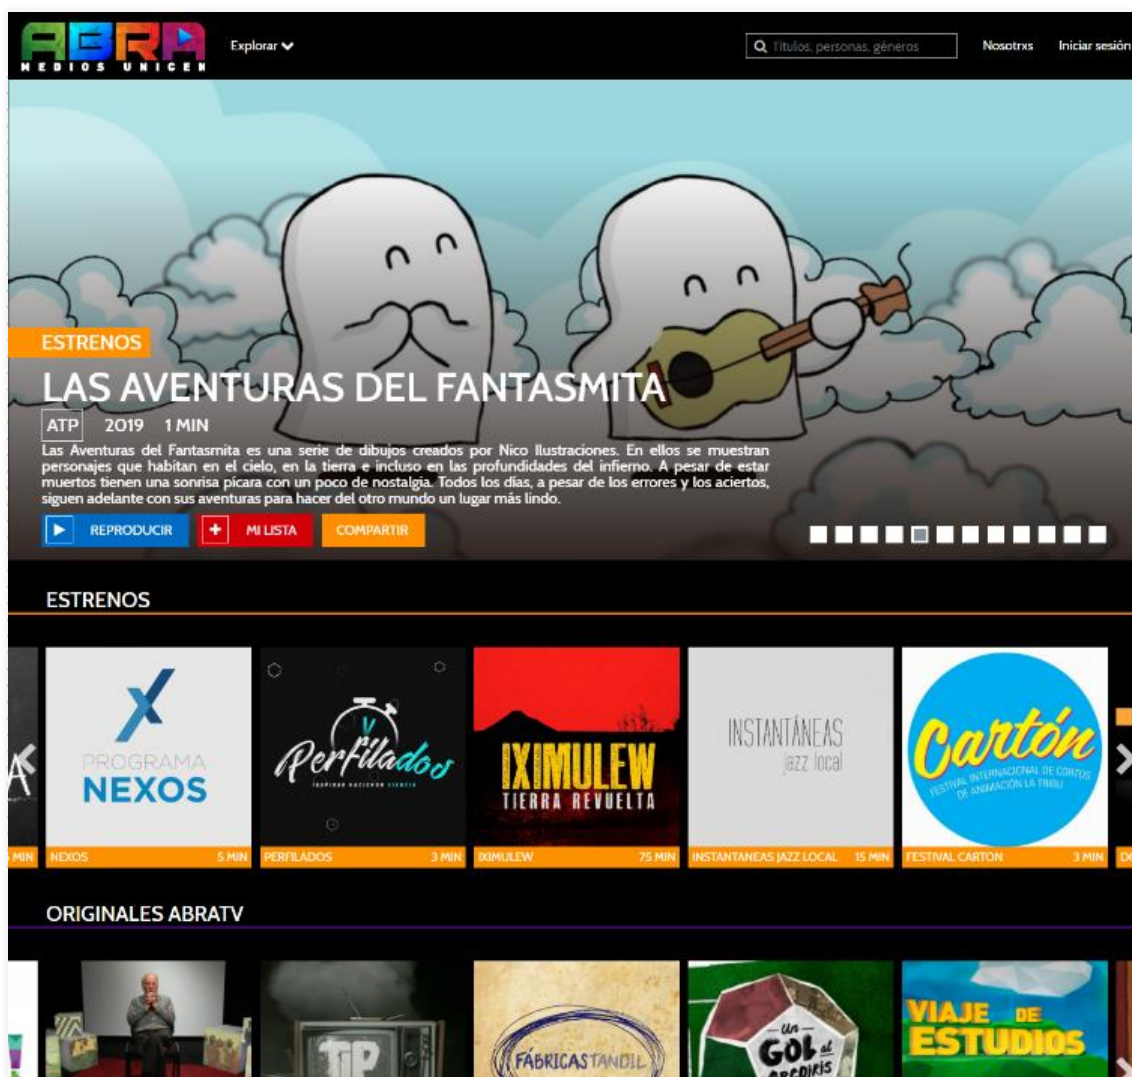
ABRA
MEDIOS UNICEN

Explorar

Títulos, personas, géneros

Nosotrxs

Iniciar sesión

ESTRENOS

LAS AVENTURAS DEL FANTASMITA

ATP 2019 1 MIN

Las Aventuras del Fantasmita es una serie de dibujos creados por Nico Ilustraciones. En ellos se muestran personajes que habitan en el cielo, en la tierra e incluso en las profundidades del infierno. A pesar de estar muertos tienen una sonrisa pícara con un poco de nostalgia. Todos los días, a pesar de los errores y los aciertos, siguen adelante con sus aventuras para hacer del otro mundo un lugar más lindo.

REPRODUCIR

MI LISTA

COMPARTIR

ESTRENOS

PROGRAMA NEXOS

Perfilados
INSPIRAR NACIENDO CIENCIA

IXIMULEW
TIERRA REVUELTA

INSTANTÁNEAS
jazz local

Cartón
FESTIVAL INTERNACIONAL DE CORTOS DE ANIMACIÓN LA TRIBU

MIN

NEXOS 5 MIN

PERFILADOS 3 MIN

IXIMULEW 75 MIN

INSTANTANEAS JAZZ LOCAL 15 MIN

FESTIVAL CARTON 3 MIN

ORIGINALES ABRATV

TIP

FÁBRICAS TANDIL

Un GOL al ARCOIRIS

VIAJE DE ESTUDIOS